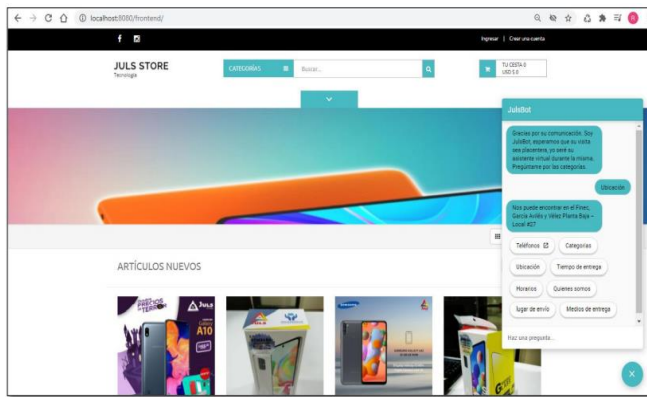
localhost:8080/frontend/

Ingresar | Crear una cuenta

JULS STORE
Tecnología

CATEGORÍAS

Buscar...

TU CESTA 0
USD 0.0

JulsBot

Gracias por su comunicación. Soy JulsBot, esperamos que su visita sea placentera, yo seré su asistente virtual durante la misma. Pregúntame por las categorías.

Ubicación

Nos puede encontrar en el Pinar, García Avilés y Vélez Planta Baja – Local #27

Teléfonos

Categorías

Ubicación

Tiempo de entrega

Horarios

Quienes somos

lugar de envío

Medios de entrega

Haz una pregunta...

ARTÍCULOS NUEVOS

PRECIOS DE TERROR

Juls

A10